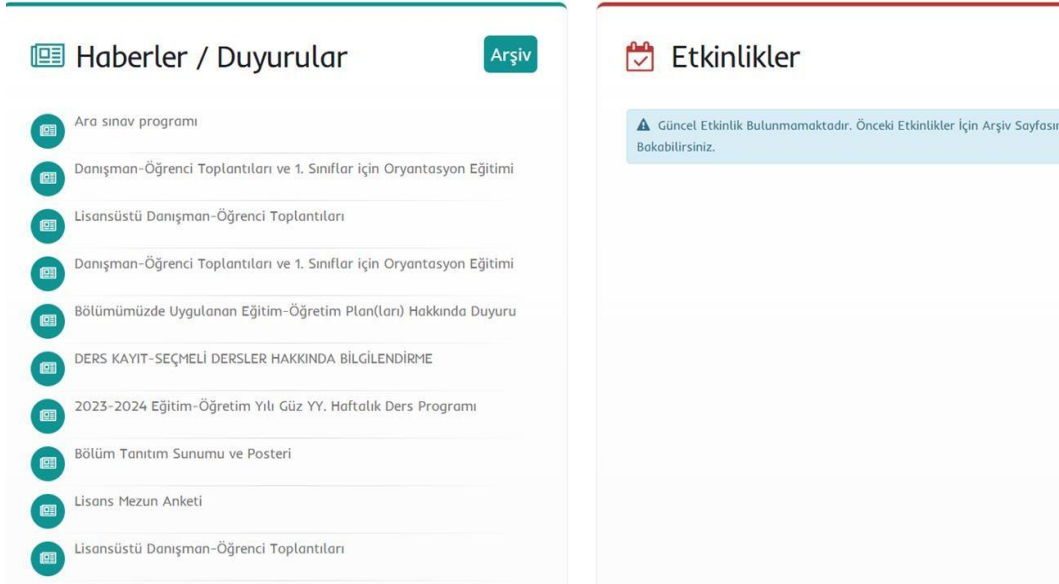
Haberler / Duyurular

Arşiv

Ara sınav programı

Danışman-Öğrenci Toplantıları ve 1. Sınıflar için Oryantasyon Eğitimi

Lisansüstü Danışman-Öğrenci Toplantıları

Danışman-Öğrenci Toplantıları ve 1. Sınıflar için Oryantasyon Eğitimi

Bölümümüzde Uygulanan Eğitim-Öğretim Plan(ları) Hakkında Duyuru

DERS KAYIT-SEÇMELİ DERSLER HAKKINDA BİLGİLENDİRME

2023-2024 Eğitim-Öğretim Yılı Güz YY. Haftalık Ders Programı

Bölüm Tanıtım Sunumu ve Posteri

Lisans Mezun Anketi

Lisansüstü Danışman-Öğrenci Toplantıları

Etkinlikler

Güncel Etkinlik Bulunmamaktadır. Önceki Etkinlikler İçin Arşiv Sayfası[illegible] Bakabilirsiniz.